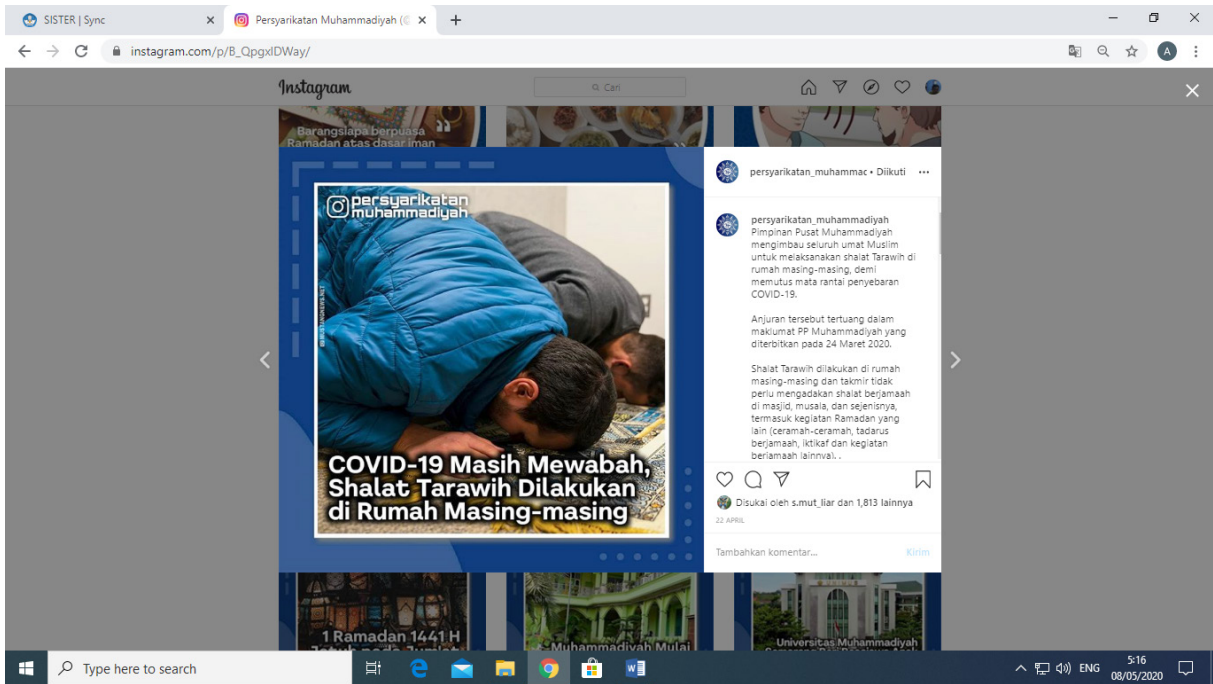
SISTER | Sync
Persyarikatan Muhammadiyah (
instagram.com/p/B_QpgxlDWay/
A

Instagram
Cari

Barangsiapa berpuasa Ramadan atas dasar iman

persyarikatan muhammadiyah

COVID-19 Masih Mewabah, Shalat Tarawih Dilakukan di Rumah Masing-masing

persyarikatan_muhammac • Diikuti •••

persyarikatan_muhammadiyah Pimpinan Pusat Muhammadiyah mengimbau seluruh umat Muslim untuk melaksanakan shalat Tarawih di rumah masing-masing, demi memutus mata rantai penyebaran COVID-19.

Anjuran tersebut tertuang dalam maklumat PP Muhammadiyah yang diterbitkan pada 24 Maret 2020.

Shalat Tarawih dilakukan di rumah masing-masing dan takmir tidak perlu mengadakan shalat berjamaah di masjid, musala, dan sejenisnya, termasuk kegiatan Ramadan yang lain (ceramah-ceramah, tadarus berjamaah, iktikaf dan kegiatan berjamaah lainnya). .

Disukai oleh s.mut_liar dan 1,813 lainnya
22 APRIL

Tambahkan komentar...
Kirim

1 Ramadan 1441 H
Muhammadiyah Mulai
Universitas Muhammadiyah

Type here to search
ENG
5:16
08/05/2020